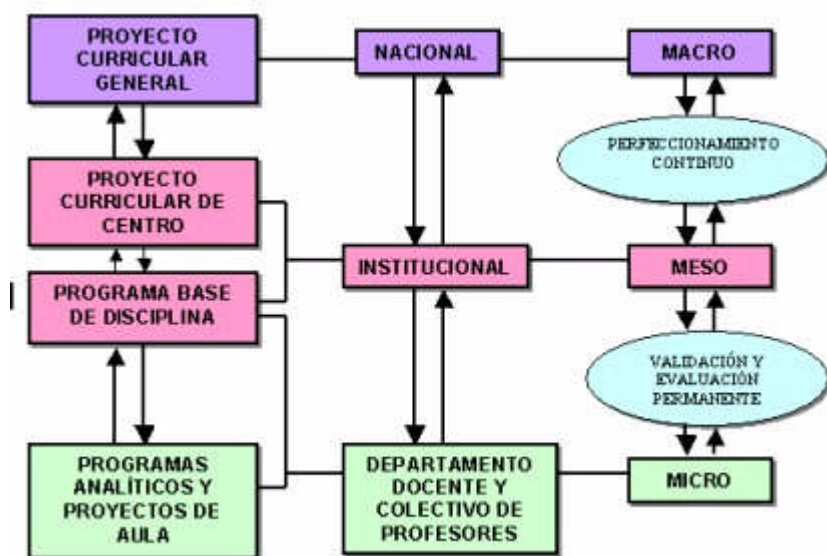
PROYECTO CURRICULAR GENERAL

NACIONAL

MACRO

PERFECCIONAMIENTO CONTINUO

PROYECTO CURRICULAR DE CENTRO

INSTITUCIONAL

MESO

PROGRAMA BASE DE DISCIPLINA

VALIDACIÓN Y EVALUACIÓN PERMANENTE

PROGRAMAS ANALÍTICOS Y PROYECTOS DE AULA

DEPARTAMENTO DOCENTE Y COLECTIVO DE PROFESORES

MICRO